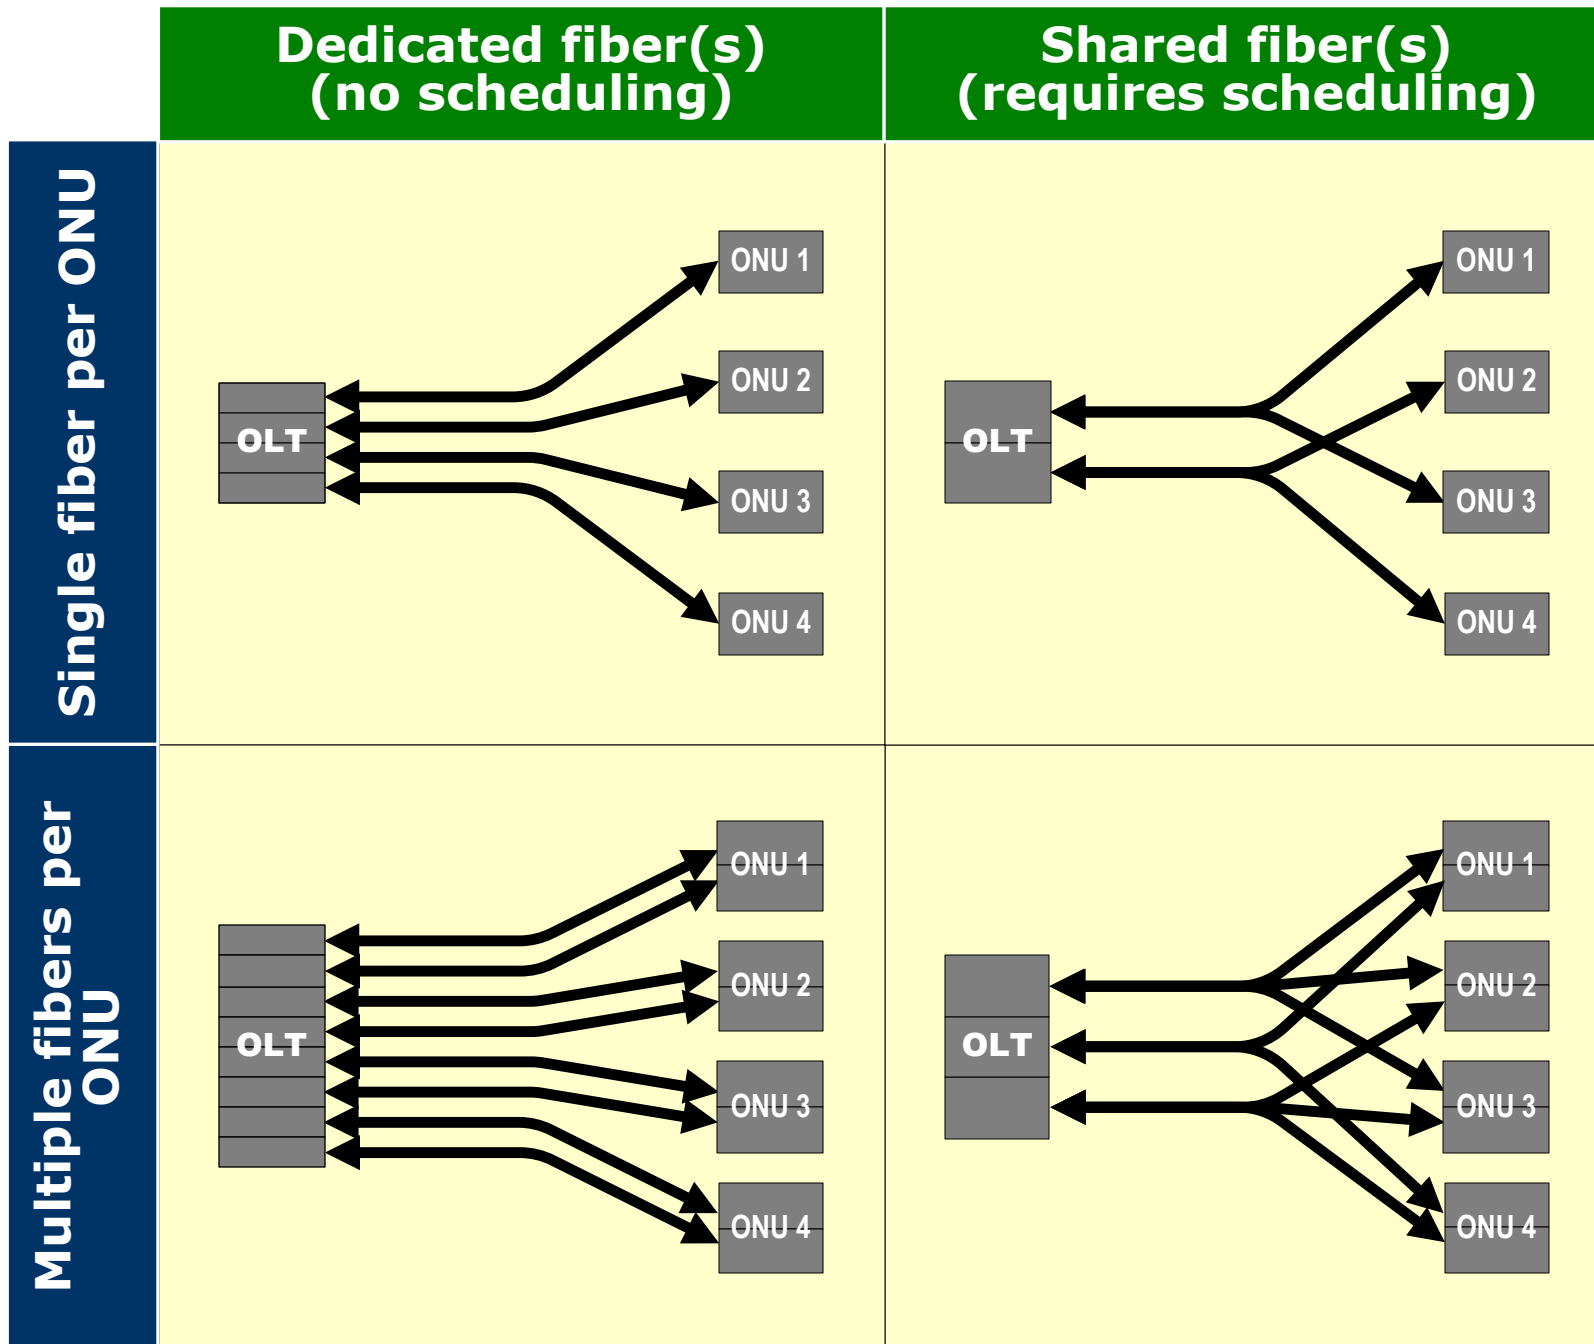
| | Dedicated fiber(s) (no scheduling) | Shared fiber(s) (requires scheduling) |
|---|---|---|
| Single fiber per ONU | OLT, ONU 1, ONU 2, ONU 3, ONU 4 | OLT, ONU 1, ONU 2, ONU 3, ONU 4 |
| Multiple fibers per ONU | OLT, ONU 1, ONU 2, ONU 3, ONU 4 | OLT, ONU 1, ONU 2, ONU 3, ONU 4 |